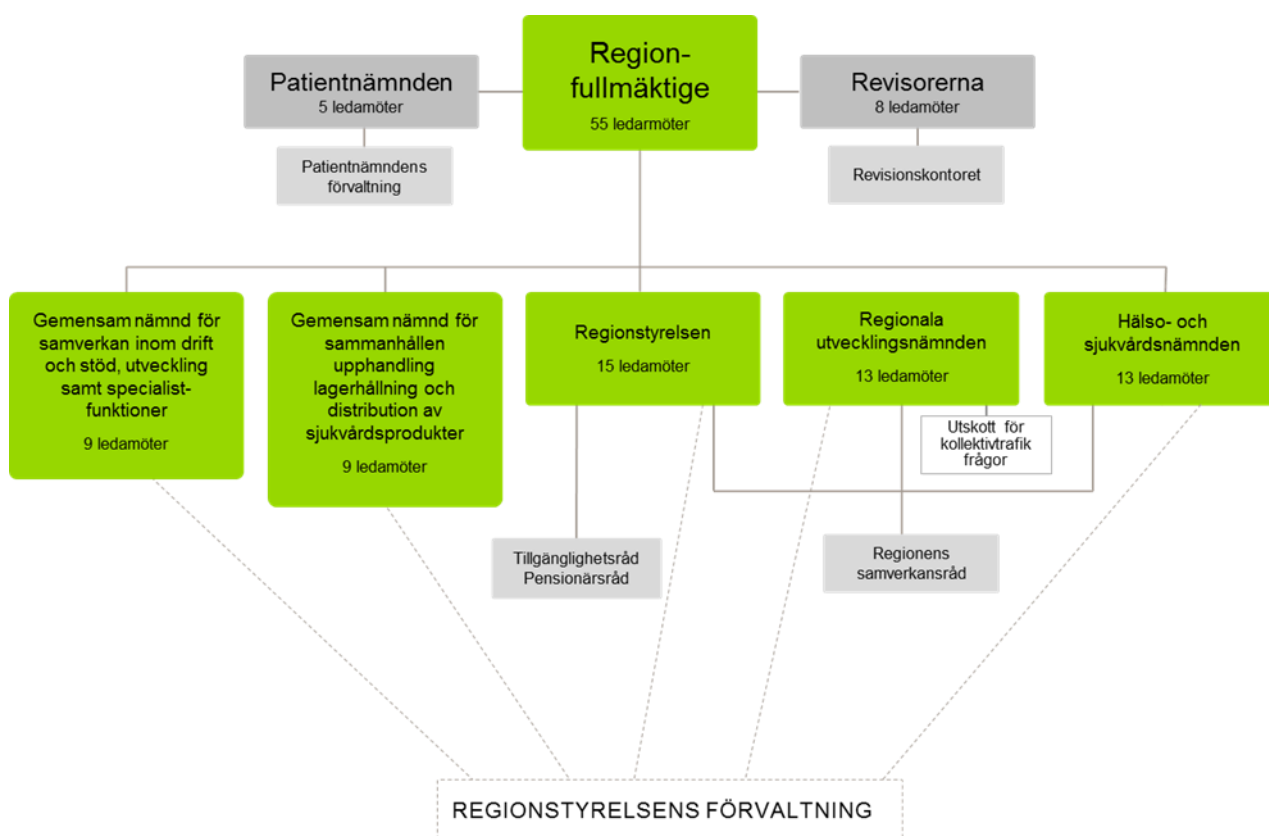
Patientnämnden
5 ledamöter

Patientnämndens förvaltning

Regionfullmäktige
55 ledarmöter

Revisorerna
8 ledamöter

Revisionskontoret

Gemensam nämnd för samverkan inom drift och stöd, utveckling samt specialistfunktioner
9 ledamöter

Gemensam nämnd för sammanhållen upphandling lagerhållning och distribution av sjukvårdsprodukter
9 ledamöter

Regionstyrelsen
15 ledamöter

Regionala utvecklingsnämnden
13 ledamöter

Utskott för kollektivtrafik frågor

Hälso- och sjukvårdsnämnden
13 ledamöter

Tillgänglighetsråd
Pensionärsråd

Regionens samverkansråd

REGIONSTYRELSENS FÖRVALTNING